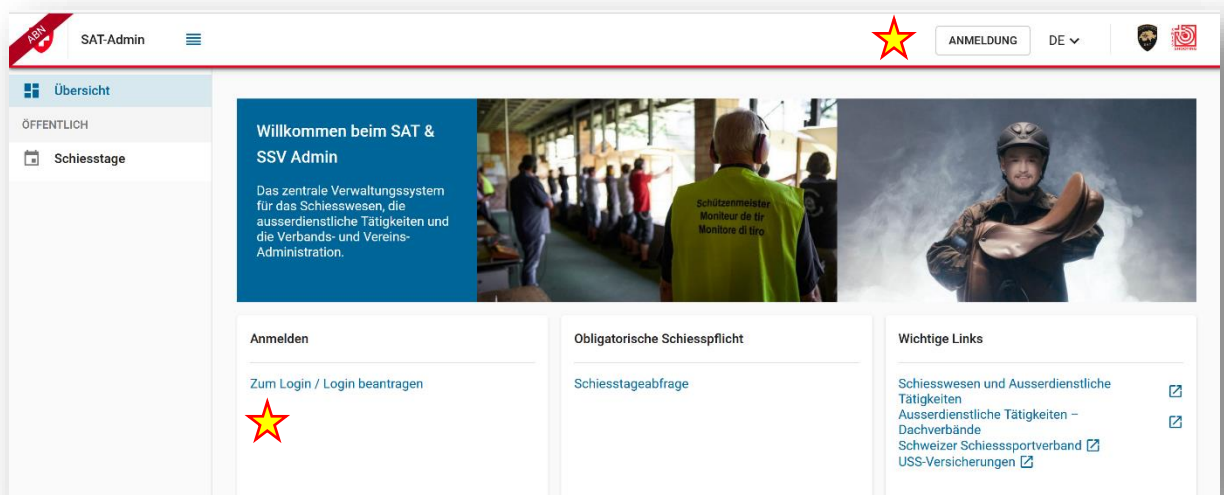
ABN

SAT-Admin

ANMELDUNG

DE

Übersicht

ÖFFENTLICH

Schiesstage

Willkommen beim SAT & SSV Admin

Das zentrale Verwaltungssystem für das Schiesswesen, die ausserdienstliche Tätigkeiten und die Verbands- und Vereins-Administration.

Schützenmeister
Moniteur de tir
Monitore di tiro

Anmelden

Zum Login / Login beantragen

Obligatorische Schiesspflicht

Schiesstageabfrage

Wichtige Links

Schiesswesen und Ausserdienstliche Tätigkeiten

Ausserdienstliche Tätigkeiten – Dachverbände

Schweizer Schiesssportverband

USS-Versicherungen